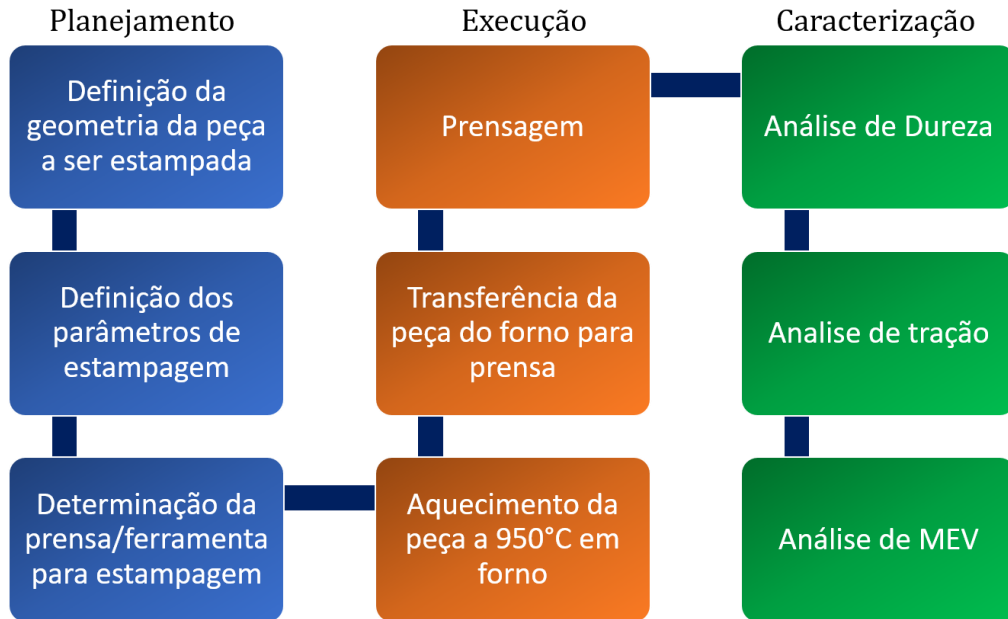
Planejamento

Definição da geometria da peça a ser estampada

Definição dos parâmetros de estampagem

Determinação da prensa/ferramenta para estampagem

Execução

Prensagem

Transferência da peça do forno para prensa

Aquecimento da peça a 950°C em forno

Caracterização

Análise de Dureza

Analise de tração

Análise de MEV